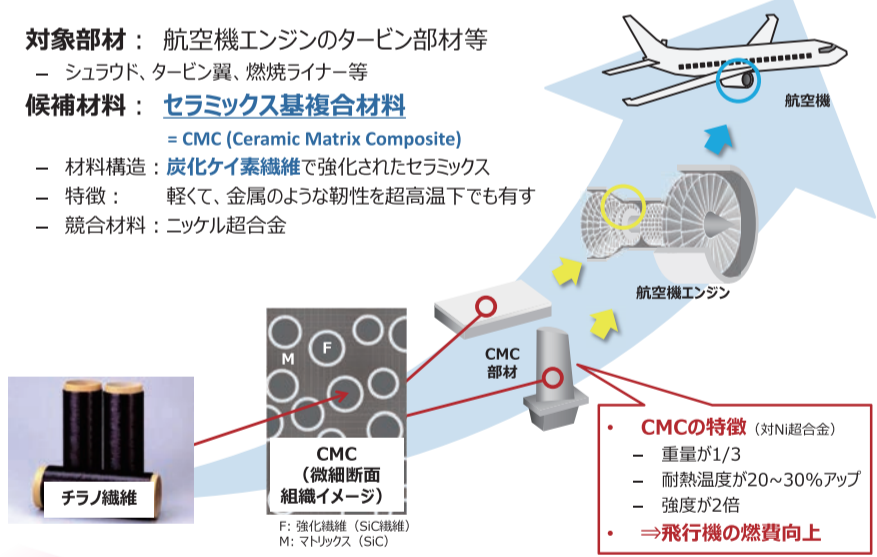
対象部材： 航空機エンジンのタービン部材等

– シュラウド、タービン翼、燃焼ライナー等

候補材料： セラミックス基複合材料

= CMC (Ceramic Matrix Composite)

– 材料構造：炭化ケイ素繊維で強化されたセラミックス

– 特徴： 軽くて、金属のような靭性を超高温下でも有す

– 競合材料：ニッケル超合金

航空機

航空機エンジン

CMC 部材

M F

CMC（微細断面組織イメージ）

F: 強化繊維（SiC繊維）
M: マトリックス（SiC）

チラノ繊維

• CMCの特徴（対Ni超合金）

– 重量が1/3

– 耐熱温度が20～30%アップ

– 強度が2倍

• ⇒飛行機の燃費向上